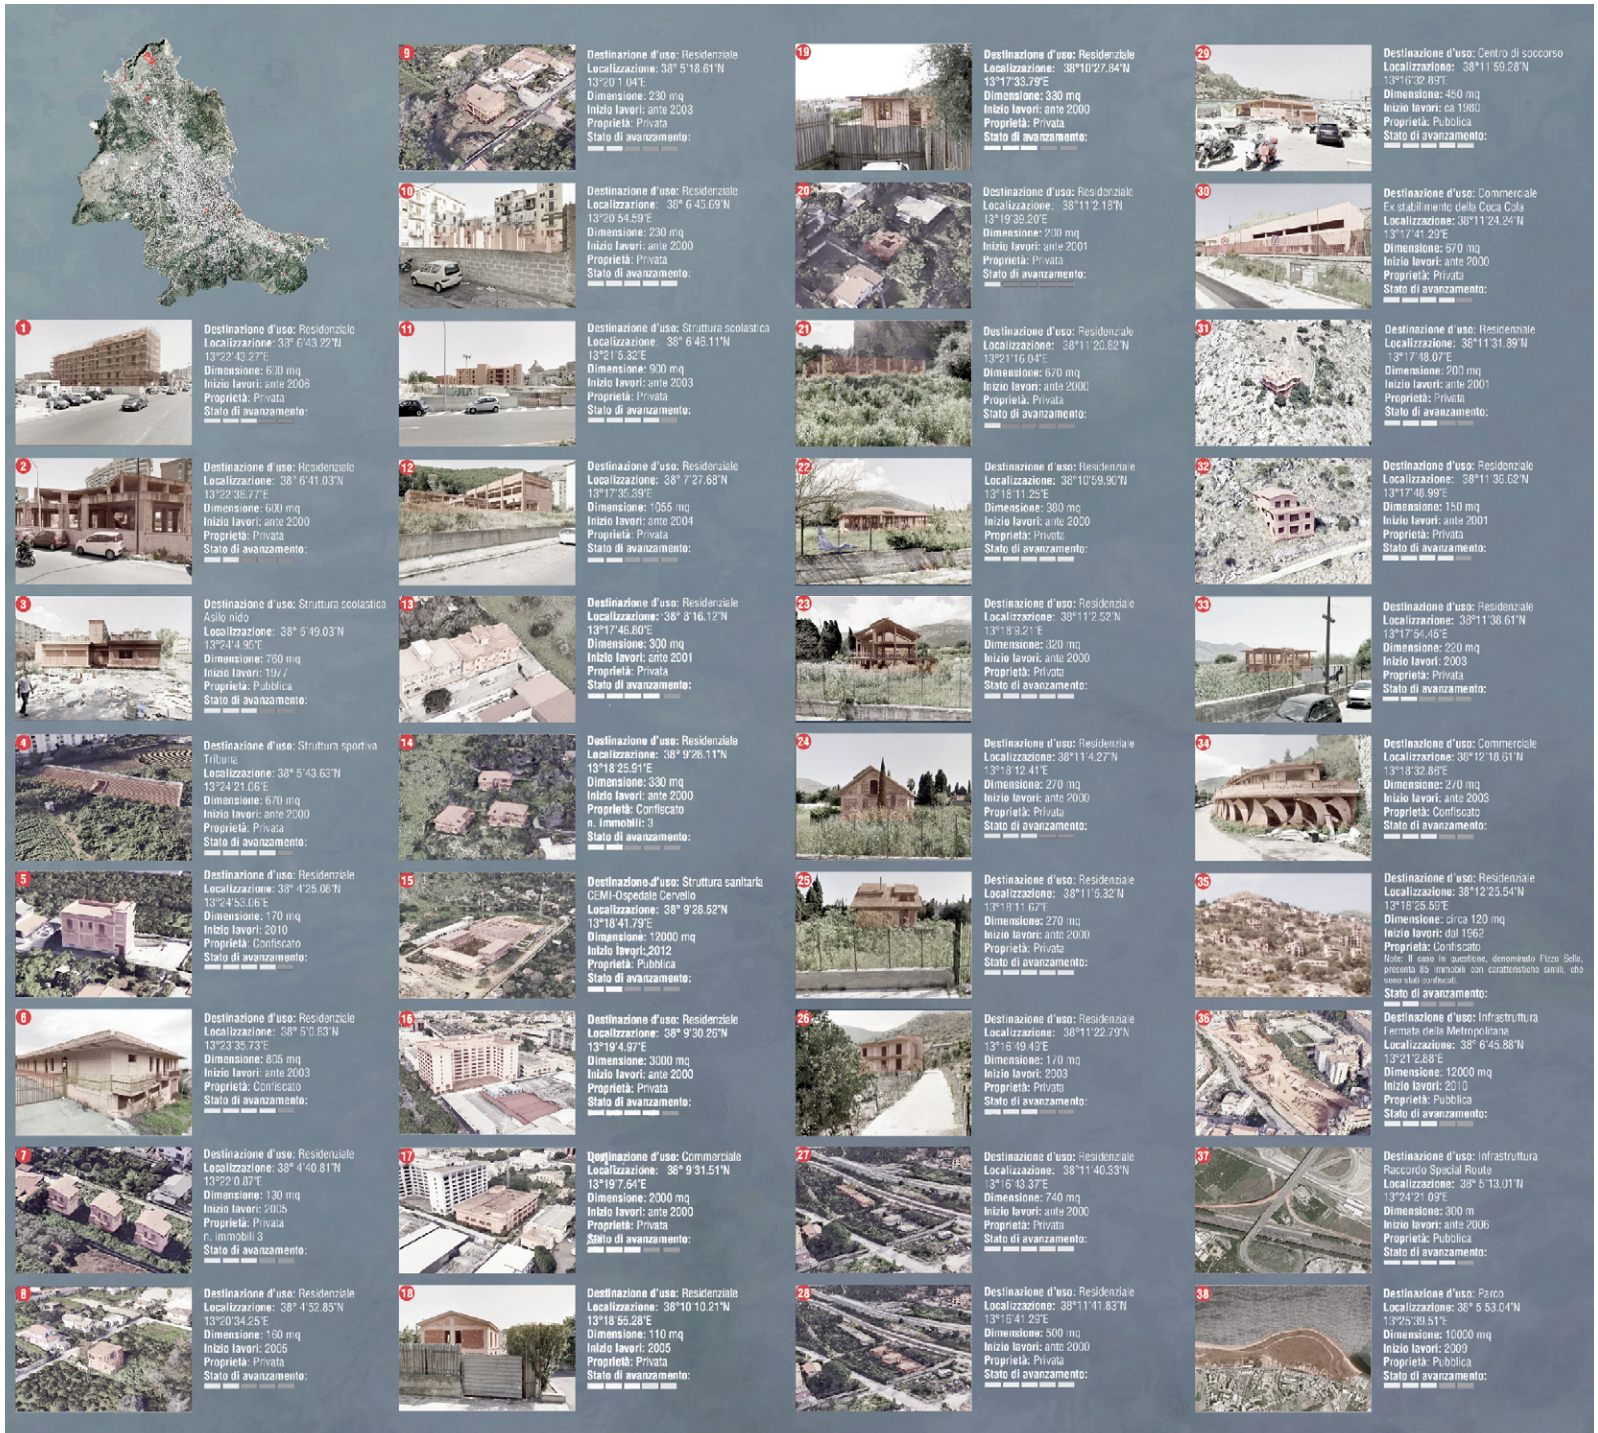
1
Destinazione d'uso: Residenziale
Localizzazione: 38° 6'43.22"N 13°22'43.27"E
Dimensione: 600 mq
Inizio lavori: ante 2006
Proprietà: Privata
Stato di avanzamento:

2
Destinazione d'uso: Residenziale
Localizzazione: 38° 6'41.03"N 13°22'38.77"E
Dimensione: 600 mq
Inizio lavori: ante 2000
Proprietà: Privata
Stato di avanzamento:

3
Destinazione d'uso: Struttura scolastica Asilo nido
Localizzazione: 38° 5'49.03"N 13°24'4.90"E
Dimensione: 760 mq
Inizio lavori: 1977
Proprietà: Pubblica
Stato di avanzamento:

4
Destinazione d'uso: Struttura sportiva Tribuna
Localizzazione: 38° 5'43.63"N 13°24'21.06"E
Dimensione: 670 mq
Inizio lavori: ante 2000
Proprietà: Privata
Stato di avanzamento:

5
Destinazione d'uso: Residenziale
Localizzazione: 38° 4'25.08"N 13°24'53.06"E
Dimensione: 170 mq
Inizio lavori: 2010
Proprietà: Privata
Stato di avanzamento:

6
Destinazione d'uso: Residenziale
Localizzazione: 38° 5'0.83"N 13°23'35.73"E
Dimensione: 805 mq
Inizio lavori: ante 2003
Proprietà: Confiscato
Stato di avanzamento:

7
Destinazione d'uso: Residenziale
Localizzazione: 38° 4'40.81"N 13°22'0.87"E
Dimensione: 130 mq
Inizio lavori: 2005
Proprietà: Privata
n. immobili 3
Stato di avanzamento:

8
Destinazione d'uso: Residenziale
Localizzazione: 38° 4'52.85"N 13°20'34.25"E
Dimensione: 160 mq
Inizio lavori: 2005
Proprietà: Privata
Stato di avanzamento:

9
Destinazione d'uso: Residenziale
Localizzazione: 38° 5'18.61"N 13°20'1.04"E
Dimensione: 230 mq
Inizio lavori: ante 2003
Proprietà: Privata
Stato di avanzamento:

10
Destinazione d'uso: Residenziale
Localizzazione: 38° 6'43.69"N 13°20'54.59"E
Dimensione: 230 mq
Inizio lavori: ante 2000
Proprietà: Privata
Stato di avanzamento:

11
Destinazione d'uso: Struttura scolastica
Localizzazione: 38° 6'45.11"N 13°21'5.32"E
Dimensione: 900 mq
Inizio lavori: ante 2003
Proprietà: Pubblica
Stato di avanzamento:

12
Destinazione d'uso: Residenziale
Localizzazione: 38° 7'27.68"N 13°17'35.39"E
Dimensione: 1055 mq
Inizio lavori: ante 2004
Proprietà: Privata
Stato di avanzamento:

13
Destinazione d'uso: Residenziale
Localizzazione: 38° 8'16.12"N 13°17'46.60"E
Dimensione: 300 mq
Inizio lavori: ante 2001
Proprietà: Privata
Stato di avanzamento:

14
Destinazione d'uso: Residenziale
Localizzazione: 38° 9'26.11"N 13°18'25.51"E
Dimensione: 330 mq
Inizio lavori: ante 2000
Proprietà: Confiscato
n. immobili: 3
Stato di avanzamento:

15
Destinazione d'uso: Struttura sanitaria CEMI-Ospedale Cervello
Localizzazione: 38° 9'28.52"N 13°18'41.79"E
Dimensione: 12000 mq
Inizio lavori: 2012
Proprietà: Pubblica
Stato di avanzamento:

16
Destinazione d'uso: Residenziale
Localizzazione: 38° 9'30.26"N 13°19'4.97"E
Dimensione: 3000 mq
Inizio lavori: ante 2000
Proprietà: Privata
Stato di avanzamento:

17
Destinazione d'uso: Commerciale
Localizzazione: 38° 9'31.51"N 13°19'7.64"E
Dimensione: 2000 mq
Inizio lavori: ante 2000
Proprietà: Privata
Stato di avanzamento:

18
Destinazione d'uso: Residenziale
Localizzazione: 38°10'10.21"N 13°18'55.28"E
Dimensione: 110 mq
Inizio lavori: 2005
Proprietà: Privata
Stato di avanzamento:

19
Destinazione d'uso: Residenziale
Localizzazione: 38°10'27.84"N 13°17'33.79"E
Dimensione: 330 mq
Inizio lavori: ante 2000
Proprietà: Privata
Stato di avanzamento:

20
Destinazione d'uso: Residenziale
Localizzazione: 38°11'2.18"N 13°19'39.20"E
Dimensione: 200 mq
Inizio lavori: ante 2001
Proprietà: Privata
Stato di avanzamento:

21
Destinazione d'uso: Residenziale
Localizzazione: 38°11'20.82"N 13°21'16.04"E
Dimensione: 670 mq
Inizio lavori: ante 2000
Proprietà: Privata
Stato di avanzamento:

22
Destinazione d'uso: Residenziale
Localizzazione: 38°10'59.90"N 13°18'11.25"E
Dimensione: 380 mq
Inizio lavori: ante 2000
Proprietà: Privata
Stato di avanzamento:

23
Destinazione d'uso: Residenziale
Localizzazione: 38°11'2.52"N 13°18'8.21"E
Dimensione: 320 mq
Inizio lavori: ante 2000
Proprietà: Privata
Stato di avanzamento:

24
Destinazione d'uso: Residenziale
Localizzazione: 38°11'4.27"N 13°18'12.41"E
Dimensione: 270 mq
Inizio lavori: ante 2000
Proprietà: Privata
Stato di avanzamento:

25
Destinazione d'uso: Residenziale
Localizzazione: 38°11'5.32"N 13°18'11.67"E
Dimensione: 270 mq
Inizio lavori: ante 2000
Proprietà: Privata
Stato di avanzamento:

26
Destinazione d'uso: Residenziale
Localizzazione: 38°11'22.79"N 13°16'49.49"E
Dimensione: 170 mq
Inizio lavori: 2003
Proprietà: Privata
Stato di avanzamento:

27
Destinazione d'uso: Residenziale
Localizzazione: 38°11'40.53"N 13°16'43.37"E
Dimensione: 740 mq
Inizio lavori: ante 2000
Proprietà: Privata
Stato di avanzamento:

28
Destinazione d'uso: Residenziale
Localizzazione: 38°11'41.83"N 13°16'41.29"E
Dimensione: 500 mq
Inizio lavori: ante 2000
Proprietà: Privata
Stato di avanzamento:

29
Destinazione d'uso: Centro di soccorso
Localizzazione: 38°11'59.28"N 13°16'32.89"E
Dimensione: 450 mq
Inizio lavori: ca 1980
Proprietà: Pubblica
Stato di avanzamento:

30
Destinazione d'uso: Commerciale Ex stabilimento della Coca Cola
Localizzazione: 38°11'24.24"N 13°17'41.29"E
Dimensione: 570 mq
Inizio lavori: ante 2000
Proprietà: Privata
Stato di avanzamento:

31
Destinazione d'uso: Residenziale
Localizzazione: 38°11'31.89"N 13°17'48.07"E
Dimensione: 200 mq
Inizio lavori: ante 2001
Proprietà: Privata
Stato di avanzamento:

32
Destinazione d'uso: Residenziale
Localizzazione: 38°11'30.62"N 13°17'46.99"E
Dimensione: 150 mq
Inizio lavori: ante 2001
Proprietà: Privata
Stato di avanzamento:

33
Destinazione d'uso: Residenziale
Localizzazione: 38°11'38.61"N 13°17'54.45"E
Dimensione: 220 mq
Inizio lavori: 2003
Proprietà: Privata
Stato di avanzamento:

34
Destinazione d'uso: Commerciale
Localizzazione: 38°12'18.61"N 13°18'32.86"E
Dimensione: 270 mq
Inizio lavori: ante 2003
Proprietà: Confiscato
Stato di avanzamento:

35
Destinazione d'uso: Residenziale
Localizzazione: 38°12'23.54"N 13°18'25.59"E
Dimensione: circa 120 mq
Inizio lavori: dal 1962
Proprietà: Confiscato
Note: Il caso in questione, denominato Pizzo Sella, presenta 85 immobili con caratteristiche simili, che sono stati confiscati.
Stato di avanzamento:

36
Destinazione d'uso: Infrastruttura Fermata della Metropolitana
Localizzazione: 38° 6'45.88"N 13°21'2.88"E
Dimensione: 12000 mq
Inizio lavori: 2010
Proprietà: Pubblica
Stato di avanzamento:

37
Destinazione d'uso: Infrastruttura Raccordo Special Route
Localizzazione: 38° 5'13.01"N 13°24'21.09"E
Dimensione: 300 m
Inizio lavori: ante 2006
Proprietà: Pubblica
Stato di avanzamento:

38
Destinazione d'uso: Parco
Localizzazione: 38° 5'53.04"N 13°25'39.51"E
Dimensione: 10000 mq
Inizio lavori: 2009
Proprietà: Pubblica
Stato di avanzamento: